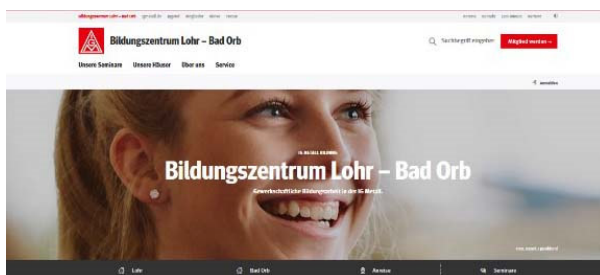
Bildungszentrum Lohr – Bad Orb

Suchbegriff eingeben

Mitglied werden →

Unsere Seminare Unsere Häuser Über uns Service

Bildungszentrum Lohr – Bad Orb

Gewerkschaftliche Bildungsarbeit in der IG Metall.

Lohr Bad Orb Seminare